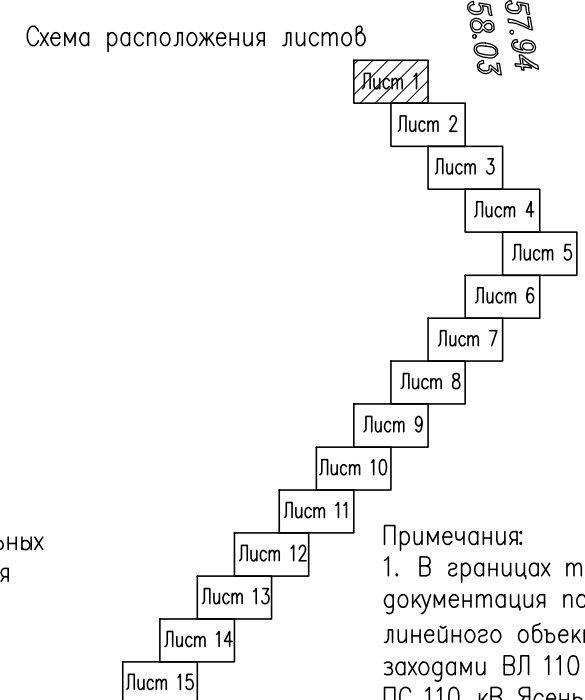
Схема расположения листов

57.94
58.03

Лист 1
Лист 2
Лист 3
Лист 4
Лист 5
Лист 6
Лист 7
Лист 8
Лист 9
Лист 10
Лист 11
Лист 12
Лист 13
Лист 14
Лист 15

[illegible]ьных
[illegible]я

Примечания:
1. В границах т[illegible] документация по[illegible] линейного объек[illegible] заходами ВЛ 110 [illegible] ПС 110 кВ Ясень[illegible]